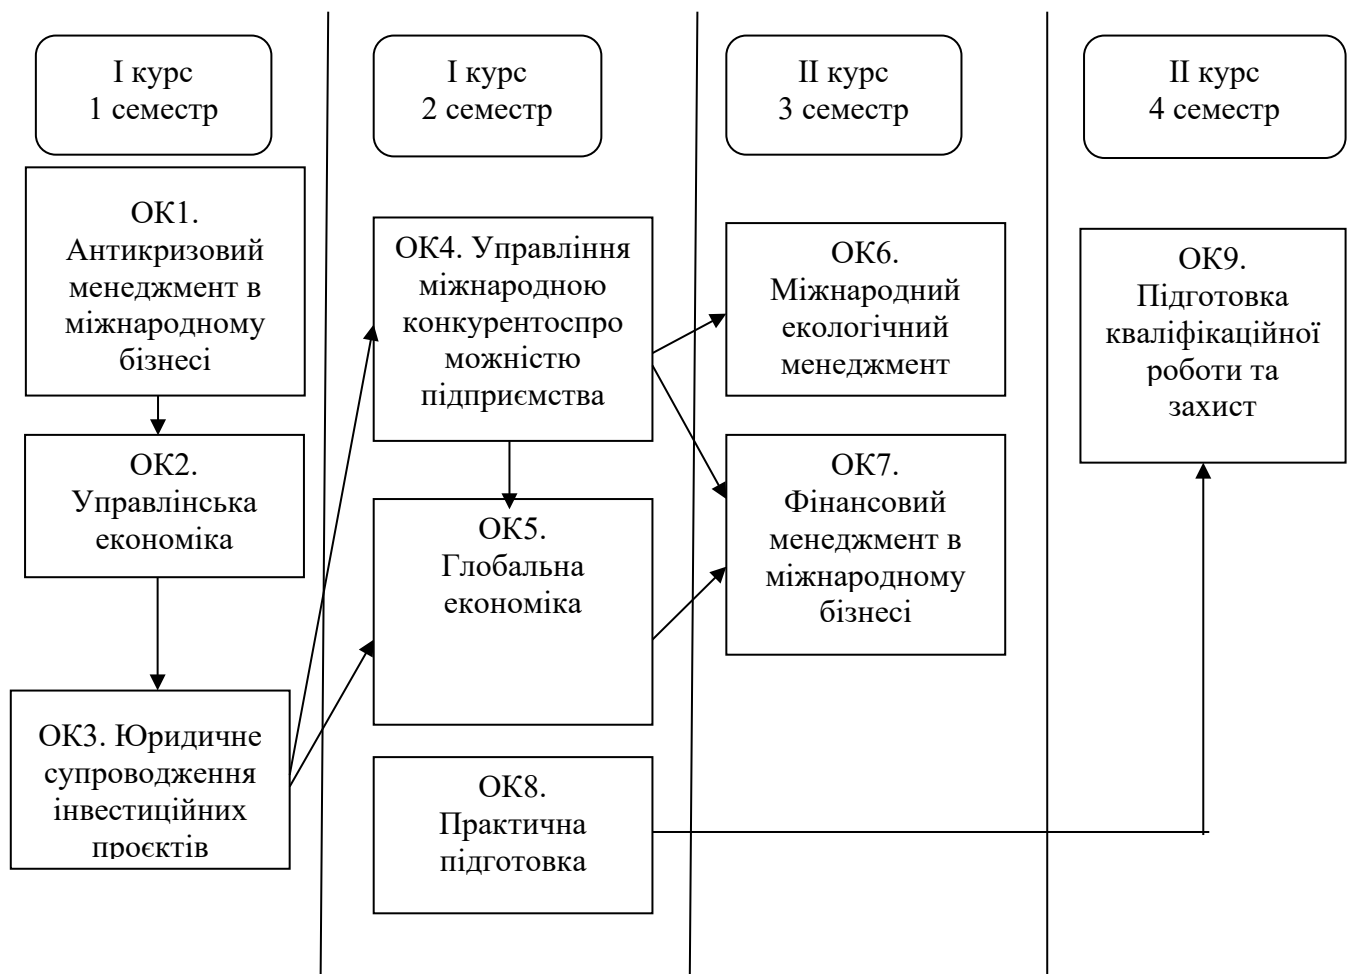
I курс
1 семестр

ОК1. Антикризовий менеджмент в міжнародному бізнесі

ОК2. Управлінська економіка

ОК3. Юридичне супроводження інвестиційних проєктів

I курс
2 семестр

ОК4. Управління міжнародною конкурентоспроможністю підприємства

ОК5. Глобальна економіка

ОК8. Практична підготовка

II курс
3 семестр

ОК6. Міжнародний екологічний менеджмент

ОК7. Фінансовий менеджмент в міжнародному бізнесі

II курс
4 семестр

ОК9. Підготовка кваліфікаційної роботи та захист